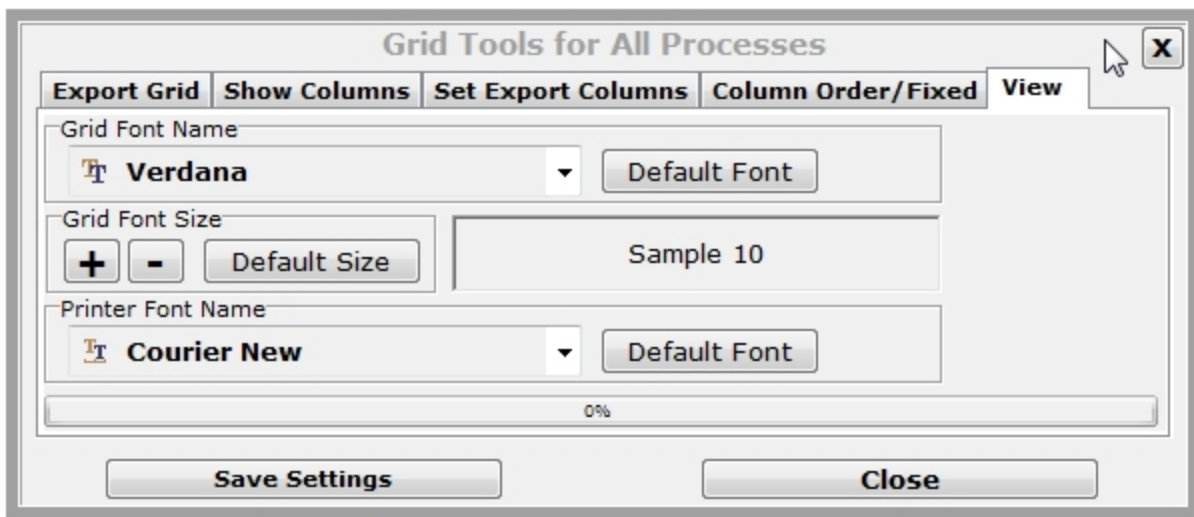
Grid Tools for All Processes

X

Export Grid | Show Columns | Set Export Columns | Column Order/Fixed | View

Grid Font Name

Verdana

Default Font

Grid Font Size

+ -

Default Size

Sample 10

Printer Font Name

Courier New

Default Font

0%

Save Settings

Close